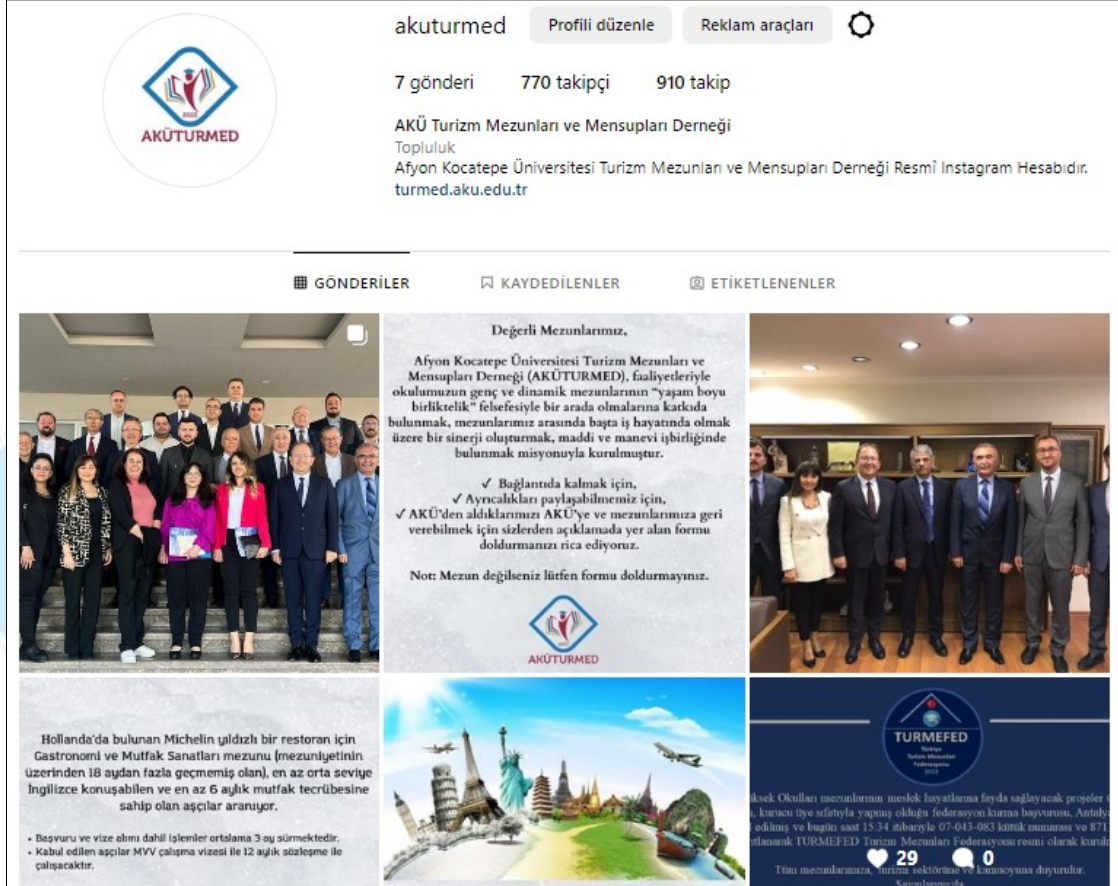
2022
AKÜTURMED

akuturmed Profili düzenle Reklam araçları

7 gönderi 770 takipçi 910 takip

AKÜ Turizm Mezunları ve Mensupları Derneği
Topluluk
Afyon Kocatepe Üniversitesi Turizm Mezunları ve Mensupları Derneği Resmî Instagram Hesabıdır.
turmed.aku.edu.tr

GÖNDERİLER KAYDEDİLENLER ETİKETLENENLER

Değerli Mezunlarımız,

Afyon Kocatepe Üniversitesi Turizm Mezunları ve Mensupları Derneği (AKÜTURMED), faaliyetleriyle okulumuzun genç ve dinamik mezunlarının "yaşam boyu birliktelik" felsefesiyle bir arada olmalarına katkıda bulunmak, mezunlarımız arasında başta iş hayatında olmak üzere bir sinerji oluşturmak, maddi ve manevi işbirliğinde bulunmak misyonuyla kurulmuştur.

✓ Bağlantıda kalmak için,
✓ Ayrıcalıkları paylaşabilmemiz için,
✓ AKÜ'den aldıklarımızı AKÜ'ye ve mezunlarımıza geri verebilmek için sizlerden açıklamada yer alan formu doldurmanızı rica ediyoruz.

Not: Mezun değilseniz lütfen formu doldurmayınız.

AKÜTURMED

Hollanda'da bulunan Michelin yıldızlı bir restoran için Gastronomi ve Mutfak Sanatları mezunu (mezuniyetinin üzerinden 18 aydan fazla geçmemiş olan), en az orta seviye İngilizce konuşabilen ve en az 6 aylık mutfak tecrübesine sahip olan aşçılar aranıyor.

• Başvuru ve vize alımı dahil işlemler ortalama 3 ay sürmektedir.
• Kabul edilen aşçılar MVV çalışma vizesi ile 12 aylık sözleşme ile çalışacaktır.

TURMEFED
Türkiye Turizm Mezunları Federasyonu
2022

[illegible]ksek Okulları mezunlarının meslek hayatlarına fayda sağlayacak projeler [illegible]
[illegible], kurucu üye sıfatıyla yapmış olduğu federasyon kurma başvurusu, Antaly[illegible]
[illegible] edilmiş ve bugün saat 15:34 itibariyle 07-043-083 kütük numarası ve 871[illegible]
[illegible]tlanarak TURMEFED Turizm Mezunları Federasyonu resmi olarak kur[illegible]
Tüm mezunlarımıza, turizm sektörüne ve kamuoyuna duyurulur.
Saygılarımızla

29 0